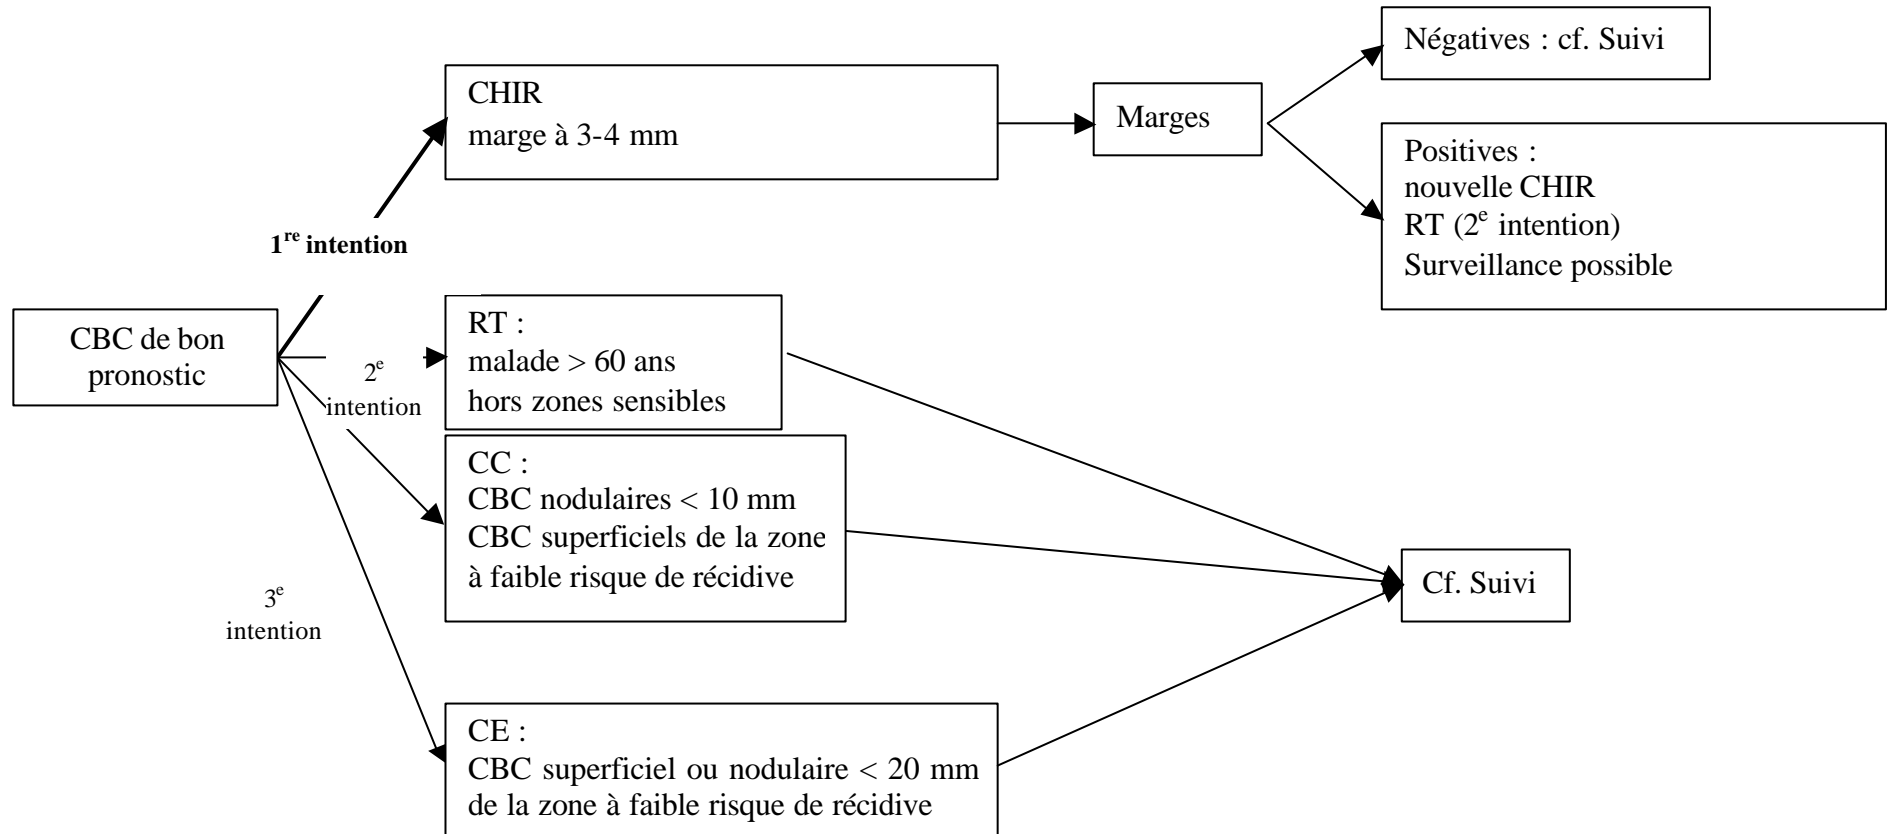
CBC de bon pronostic

$1^{re}$ intention

CHIR
marge à 3-4 mm

Marges

Négatives : cf. Suivi

Positives :
nouvelle CHIR
RT ($2^{e}$ intention)
Surveillance possible

$2^{e}$ intention

RT :
malade > 60 ans
hors zones sensibles

CC :
CBC nodulaires < 10 mm
CBC superficiels de la zone à faible risque de récidive

$3^{e}$ intention

CE :
CBC superficiel ou nodulaire < 20 mm de la zone à faible risque de récidive

Cf. Suivi